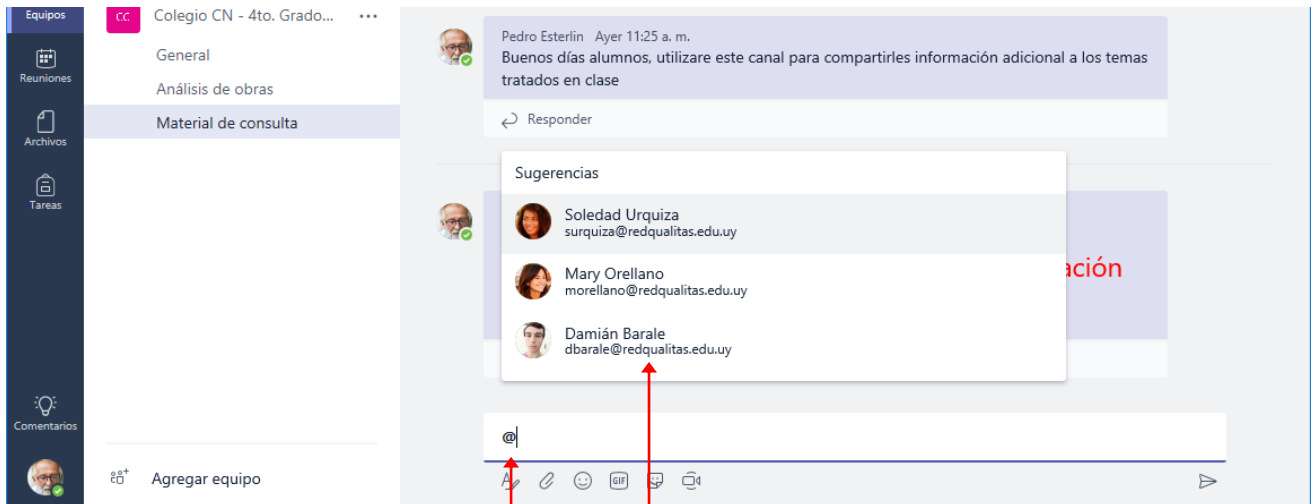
Equipos

Reuniones

Archivos

Tareas

Comentarios

CC Colegio CN - 4to. Grado... ...

General

Análisis de obras

Material de consulta

Agregar equipo

Pedro Esterlin Ayer 11:25 a. m.

Buenos días alumnos, utilizare este canal para compartirles información adicional a los temas tratados en clase

Responder

Sugerencias

Soledad Urquiza
surquiza@redqualitas.edu.uy

Mary Orellano
morellano@redqualitas.edu.uy

Damián Barale
dbarale@redqualitas.edu.uy

ación

@

GIF